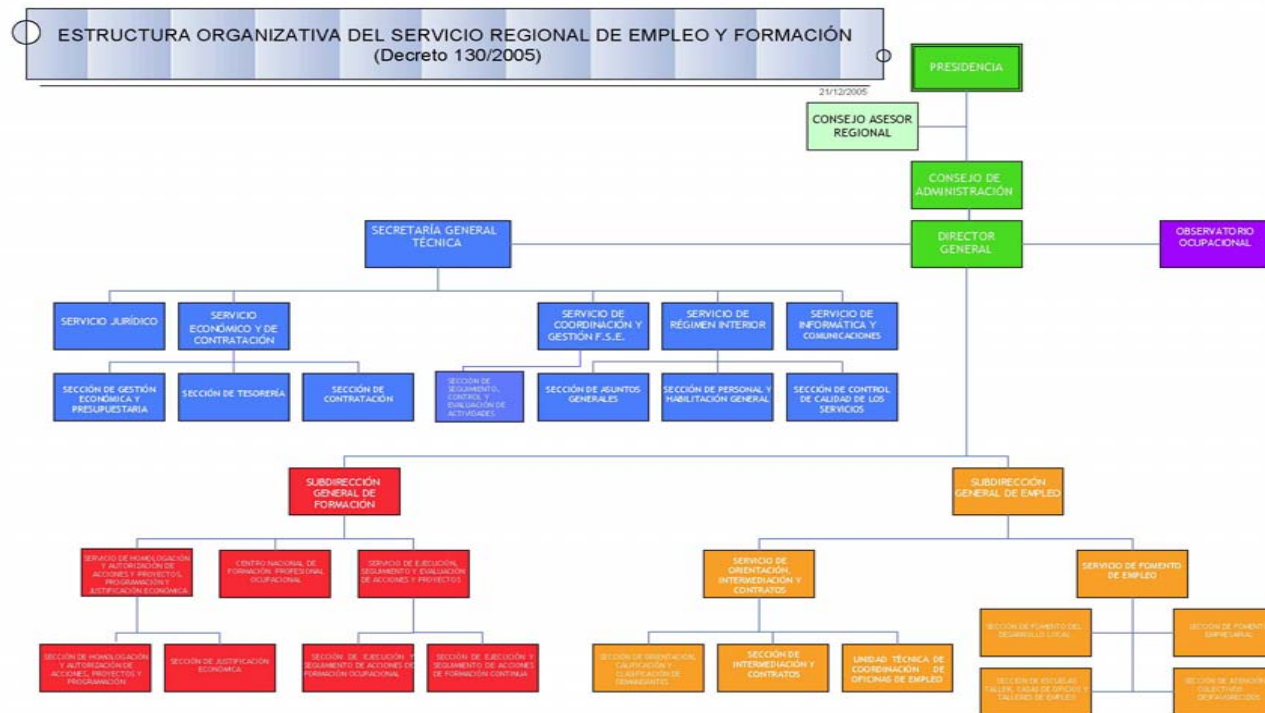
ESTRUCTURA ORGANIZATIVA DEL SERVICIO REGIONAL DE EMPLEO Y FORMACIÓN
(Decreto 130/2005)

21/12/2005

PRESIDENCIA

CONSEJO ASESOR REGIONAL

CONSEJO DE ADMINISTRACIÓN

SECRETARÍA GENERAL TÉCNICA

DIRECTOR GENERAL

OBSERVATORIO OCUPACIONAL

SERVICIO JURÍDICO

SERVICIO ECONÓMICO Y DE CONTRATACIÓN

SERVICIO DE COORDINACIÓN Y GESTIÓN F.S.E.

SERVICIO DE RÉGIMEN INTERIOR

SERVICIO DE INFORMÁTICA Y COMUNICACIONES

SECCIÓN DE GESTIÓN ECONÓMICA Y PRESUPUESTARIA

SECCIÓN DE TESORERÍA

SECCIÓN DE CONTRATACIÓN

SECCIÓN DE SEGUIMIENTO, CONTROL Y EVALUACIÓN DE ACTIVIDADES

SECCIÓN DE ASUNTOS GENERALES

SECCIÓN DE PERSONAL Y HABILITACIÓN GENERAL

SECCIÓN DE CONTROL DE CALIDAD DE LOS SERVICIOS

SUBDIRECCIÓN GENERAL DE FORMACIÓN

SUBDIRECCIÓN GENERAL DE EMPLEO

SERVICIO DE HOMOLOGACIÓN Y AUTORIZACIÓN DE ACCIONES Y PROYECTOS, PROGRAMACIÓN Y JUSTIFICACIÓN ECONÓMICA

CENTRO NACIONAL DE FORMACIÓN PROFESIONAL OCUPACIONAL

SERVICIO DE EJECUCIÓN, SEGUIMIENTO Y EVALUACIÓN DE ACCIONES Y PROYECTOS

SERVICIO DE ORIENTACIÓN, INTERMEDIACIÓN Y CONTRATOS

SERVICIO DE FOMENTO DE EMPLEO

SECCIÓN DE HOMOLOGACIÓN Y AUTORIZACIÓN DE ACCIONES, PROYECTOS Y PROGRAMACIÓN

SECCIÓN DE JUSTIFICACIÓN ECONÓMICA

SECCIÓN DE EJECUCIÓN Y SEGUIMIENTO DE ACCIONES DE FORMACIÓN OCUPACIONAL

SECCIÓN DE EJECUCIÓN Y SEGUIMIENTO DE ACCIONES DE FORMACIÓN CONTINUA

SECCIÓN DE ORIENTACIÓN, CALIFICACIÓN Y CLASIFICACIÓN DE DEMANDANTES

SECCIÓN DE INTERMEDIACIÓN Y CONTRATOS

UNIDAD TÉCNICA DE COORDINACIÓN DE OFICINAS DE EMPLEO

SECCIÓN DE FOMENTO DEL DESARROLLO LOCAL

SECCIÓN DE FOMENTO EMPRESARIAL

SECCIÓN DE ESCUELAS TALLER, CASAS DE OFICIOS Y TALLERES DE EMPLEO

SECCIÓN DE ATENCIÓN A COLECTIVOS DESFAVORECIDOS